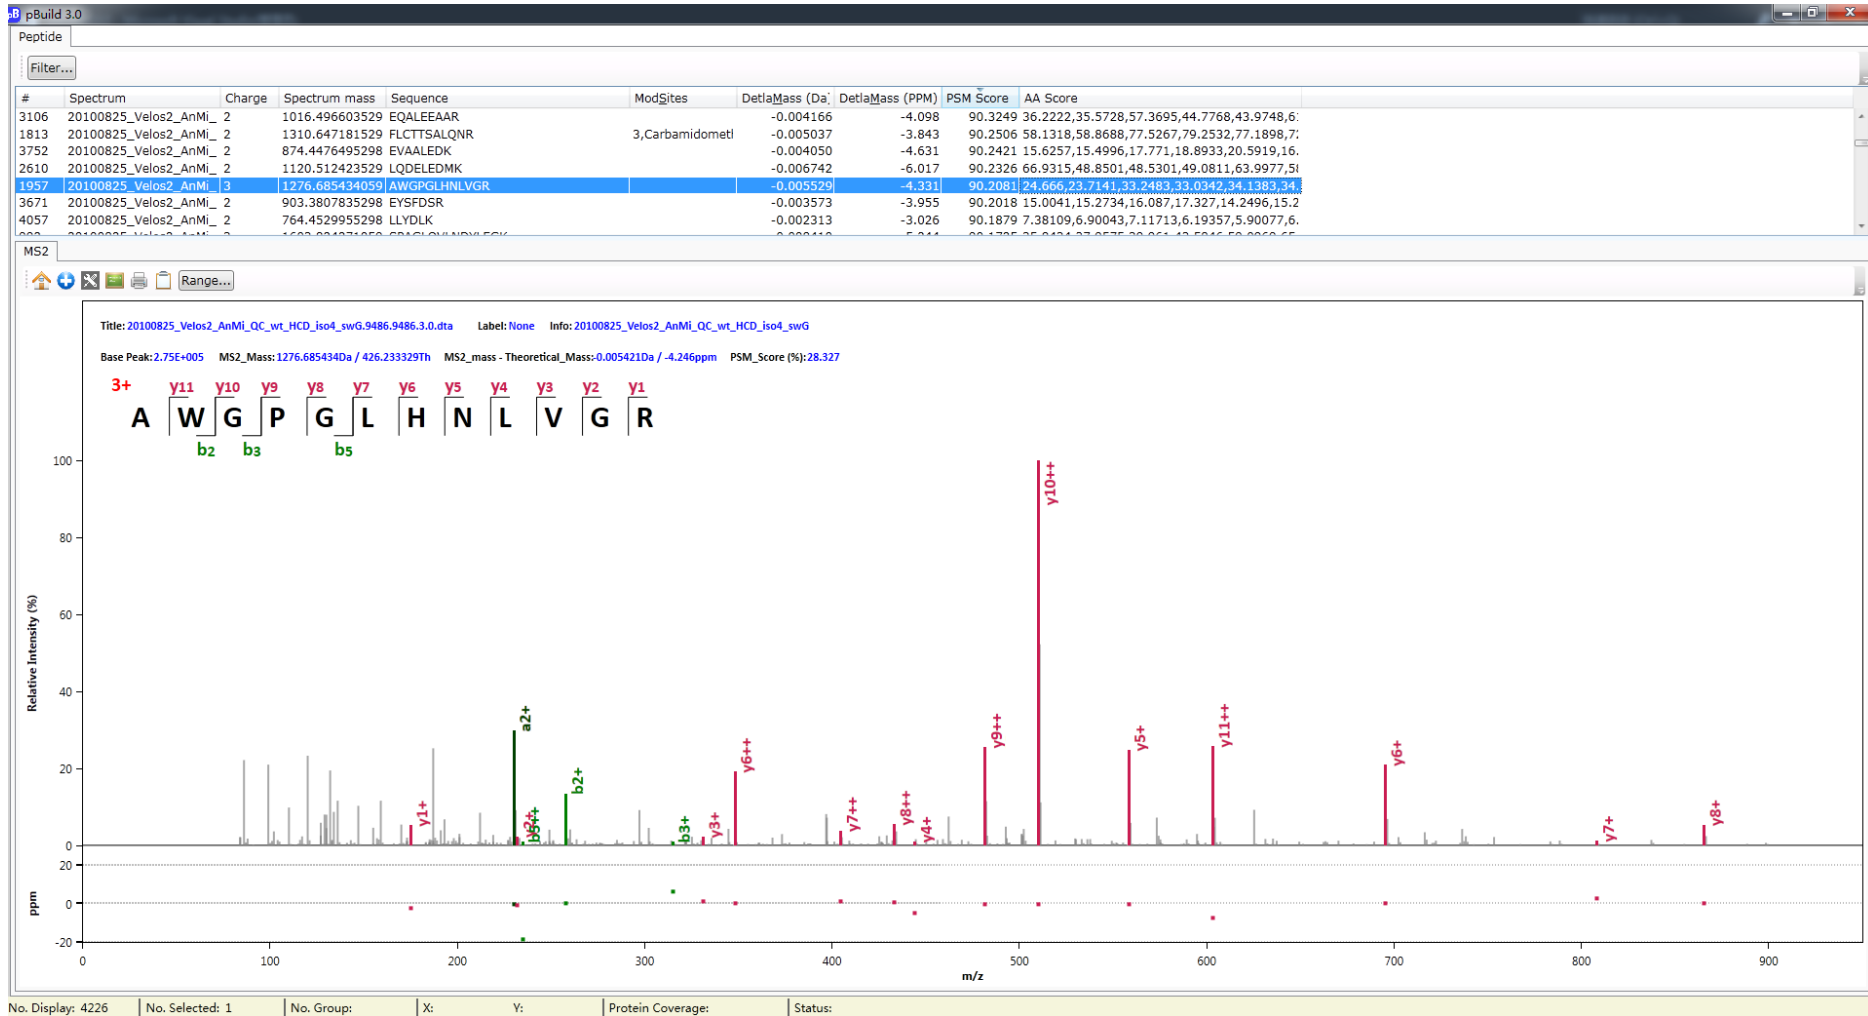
pBuild 3.0

Peptide

Filter...

| # | Spectrum | Charge | Spectrum mass | Sequence | ModSites | DetlaMass (Da) | DetlaMass (PPM) | PSM Score | AA Score |
|---|---|---|---|---|---|---|---|---|---|
| 3106 | 20100825_Velos2_AnMi_ | 2 | 1016.496603529 | EQALEEAAR | | -0.004166 | -4.098 | 90.3249 | 36.2222,35.5728,57.3695,44.7768,43.9748,6 |
| 1813 | 20100825_Velos2_AnMi_ | 2 | 1310.647181529 | FLCTTSALQNR | 3,Carbamidometl | -0.005037 | -3.843 | 90.2506 | 58.1318,58.8688,77.5267,79.2532,77.1898,7 |
| 3752 | 20100825_Velos2_AnMi_ | 2 | 874.4476495298 | EVAALEDK | | -0.004050 | -4.631 | 90.2421 | 15.6257,15.4996,17.771,18.8933,20.5919,16. |
| 2610 | 20100825_Velos2_AnMi_ | 2 | 1120.512423529 | LQDELEDMK | | -0.006742 | -6.017 | 90.2326 | 66.9315,48.8501,48.5301,49.0811,63.9977,5 |
| 1957 | 20100825_Velos2_AnMi_ | 3 | 1276.685434059 | AWGPGLHNLVGR | | -0.005529 | -4.331 | 90.2081 | 24.666,23.7141,33.2483,33.0342,34.1383,34. |
| 3671 | 20100825_Velos2_AnMi_ | 2 | 903.3807835298 | EYSFDSR | | -0.003573 | -3.955 | 90.2018 | 15.0041,15.2734,16.087,17.327,14.2496,15.2 |
| 4057 | 20100825_Velos2_AnMi_ | 2 | 764.4529955298 | LLYDLK | | -0.002313 | -3.026 | 90.1879 | 7.38109,6.90043,7.11713,6.19357,5.90077,6. |

MS2

Range...

Title: 20100825_Velos2_AnMi_QC_wt_HCD_iso4_swG.9486.9486.3.0.dta Label: None Info: 20100825_Velos2_AnMi_QC_wt_HCD_iso4_swG

Base Peak: 2.75E+005 MS2_Mass: 1276.685434Da / 426.233329Th MS2_mass - Theoretical_Mass: 0.005421Da / -4.246ppm PSM_Score (%): 28.327

3+ y11 y10 y9 y8 y7 y6 y5 y4 y3 y2 y1
A W G P G L H N L V G R
b2 b3 b5

Relative Intensity (%)
100 80 60 40 20 0
y1+ a2+ y2+ b3+ b2+ b3+ y3+ y6++ y7++ y8++ y4+ y9++ y10++ y5+ y11++ y6+ y7+ y8+
ppm 20 0 -20
0 100 200 300 400 500 600 700 800 900
m/z

No. Display: 4226 | No. Selected: 1 | No. Group: | X: | Y: | Protein Coverage: | Status: